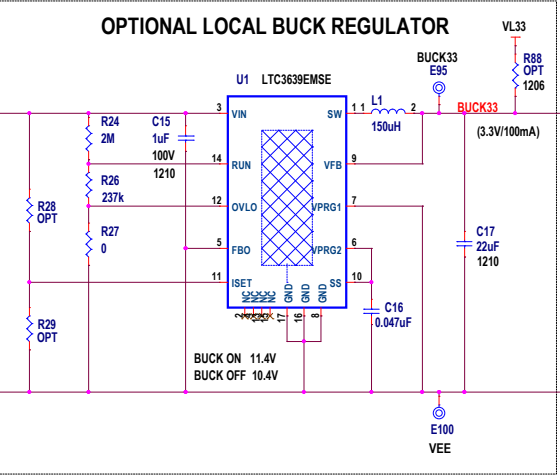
OPTIONAL LOCAL BUCK REGULATOR

VL33

BUCK33
E95

R88
OPT
1206

U1 LTC3639EMSE

3 VIN
SW 1 1
L1
150uH
2
BUCK33
(3.3V/100mA)

R24
2M

C15
1uF
100V
1210

14 RUN
VFB 9

R26
237k

R28
OPT

12 OVLO
VPRG1 7

R27
0

5 FBO
VPRG2 6

C17
22uF
1210

11 ISET
SS 10

GND GND GND
17 16 8

C16
0.047uF

R29
OPT

BUCK ON 11.4V
BUCK OFF 10.4V

E100
VEE